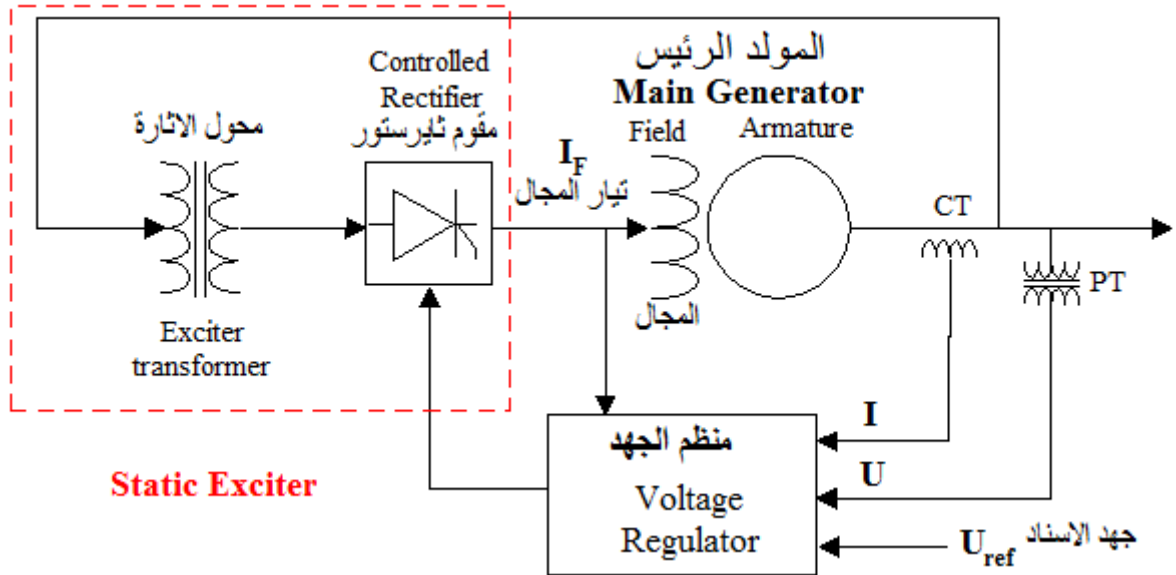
المولد الرئيس
Main Generator
Field
Armature

Controlled Rectifier
مقوم ثايرستور

محول الاثارة

$I_F$
تيار المجال

المجال

CT
PT

Exciter transformer

Static Exciter

منظم الجهد
Voltage Regulator

I
U
$U_{ref}$ جهد الاسناد